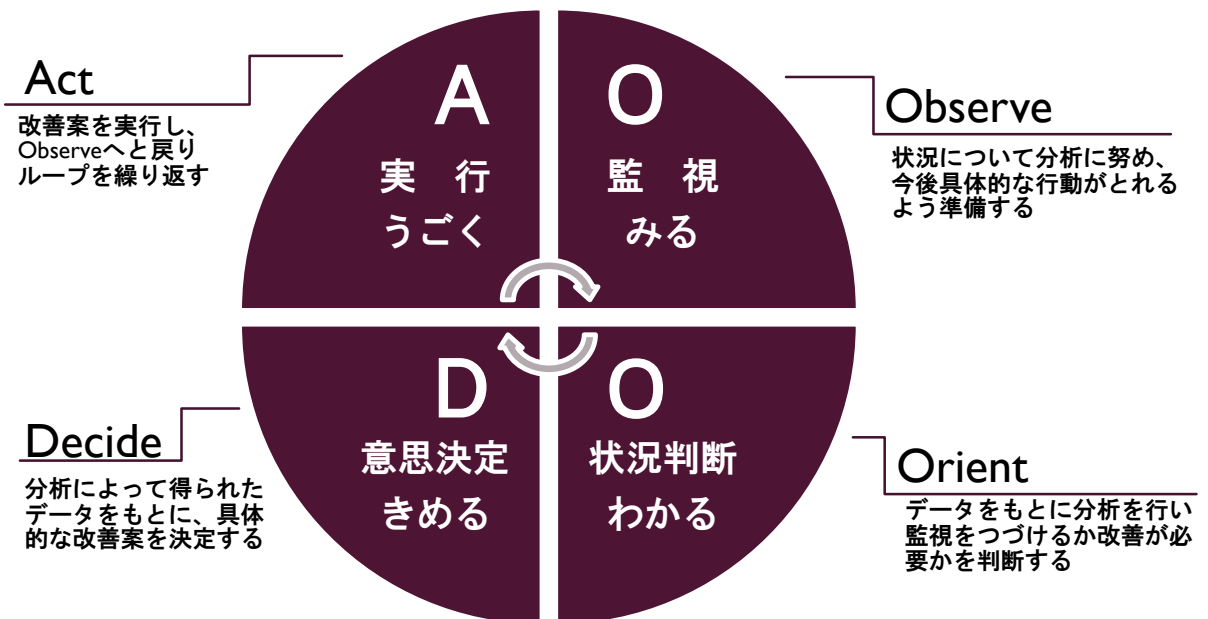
Act
改善案を実行し、Observeへと戻りループを繰り返す

A
実 行
うごく

O
監 視
みる

Observe
状況について分析に努め、今後具体的な行動がとれるよう準備する

D
意思決定
きめる

O
状況判断
わかる

Decide
分析によって得られたデータをもとに、具体的な改善案を決定する

Orient
データをもとに分析を行い監視をつづけるか改善が必要かを判断する